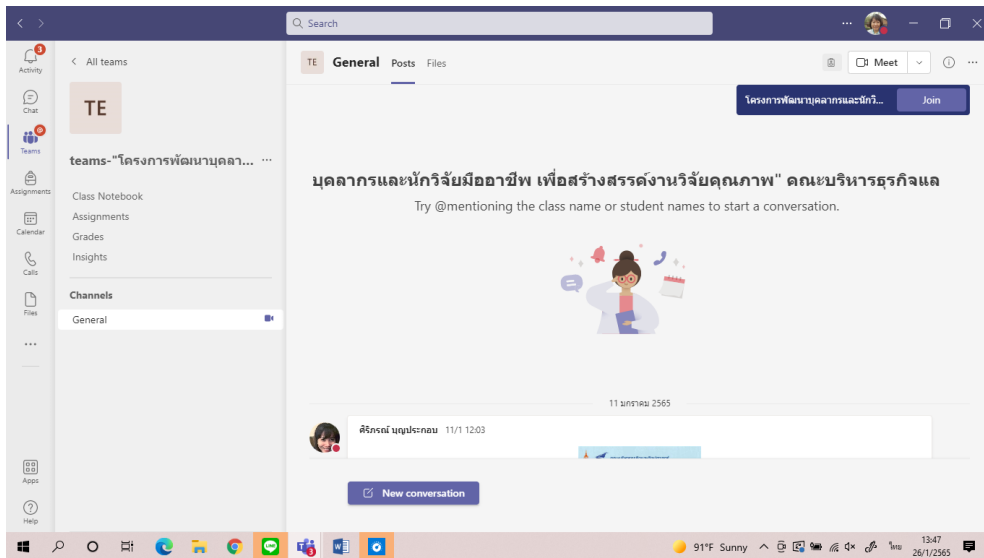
Search

Activity
Chat
Teams
Assignments
Calendar
Calls
Files
...
Apps
Help

< All teams

TE

teams-"โครงการพัฒนาบุคลา... ...

Class Notebook
Assignments
Grades
Insights

Channels

General

TE General Posts Files

Meet

โครงการพัฒนาบุคลากรและนักวิ... Join

บุคลากรและนักวิจัยมืออาชีพ เพื่อสร้างสรรค์งานวิจัยคุณภาพ" คณะบริหารธุรกิจแล

Try @mentioning the class name or student names to start a conversation.

11 มกราคม 2565

ศิริภรณ์ บุญประกอบ 11/1 12:03

New conversation

91°F Sunny ไทย 13:47 26/1/2565